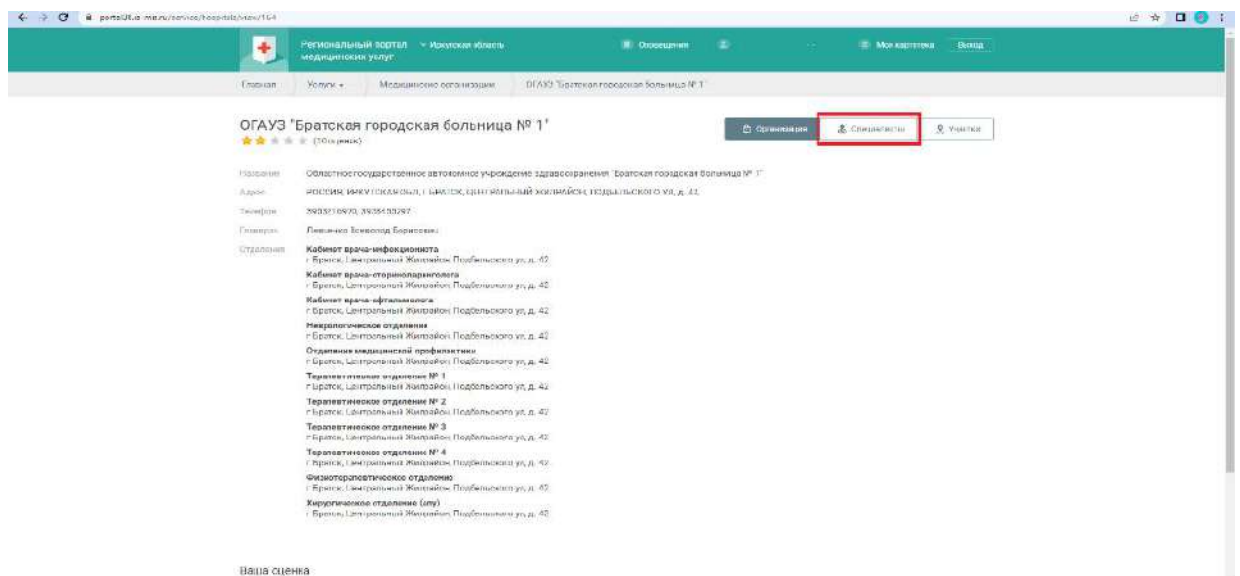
portal38.e-mis.ru/service/hospitals/view/164

Региональный портал медицинских услуг
Иркутская область
Оповещения
Моя картотека
Выход

Главная
Услуги
Медицинские организации
ОГАУЗ "Братская городская больница № 1"

ОГАУЗ "Братская городская больница № 1"
(20 оценок)

Организация
Специалисты
Участки

Название
Областное государственное автономное учреждение здравоохранения "Братская городская больница № 1"
Адрес
РОССИЯ, ИРКУТСКАЯ ОБЛ, Г БРАТСК, ЦЕНТРАЛЬНЫЙ ЖИЛРАЙОН, ПОДБЕЛЬСКОГО УЛ, д. 42
Телефон
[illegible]
Главврач
Левченко Всеволод Борисович
Отделения
Кабинет врача-инфекциониста
г Братск, Центральный Жилрайон, Подбельского ул, д. 42
Кабинет врача-оториноларинголога
г Братск, Центральный Жилрайон, Подбельского ул, д. 42
Кабинет врача-офтальмолога
г Братск, Центральный Жилрайон, Подбельского ул, д. 42
Неврологическое отделение
г Братск, Центральный Жилрайон, Подбельского ул, д. 42
Отделение медицинской профилактики
г Братск, Центральный Жилрайон, Подбельского ул, д. 42
Терапевтическое отделение № 1
г Братск, Центральный Жилрайон, Подбельского ул, д. 42
Терапевтическое отделение № 2
г Братск, Центральный Жилрайон, Подбельского ул, д. 42
Терапевтическое отделение № 3
г Братск, Центральный Жилрайон, Подбельского ул, д. 42
Терапевтическое отделение № 4
г Братск, Центральный Жилрайон, Подбельского ул, д. 42
Физиотерапевтическое отделение
г Братск, Центральный Жилрайон, Подбельского ул, д. 42
Хирургическое отделение (упу)
г Братск, Центральный Жилрайон, Подбельского ул, д. 42

Ваша оценка